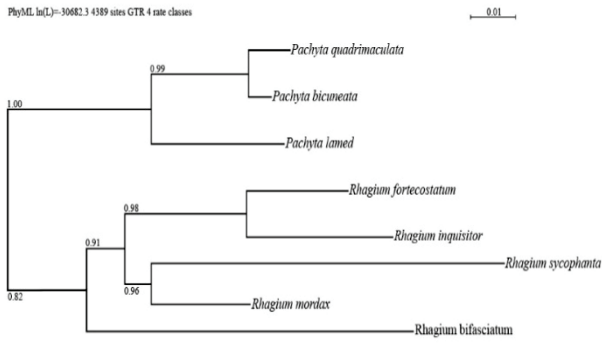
PhyML ln(L)=-30682.3 4389 sites GTR 4 rate classes

0.01

0.99

Pachyta quadrimaculata

Pachyta bicuneata

1.00

Pachyta lamed

0.98

Rhagium fortecostatum

Rhagium inquisitor

0.91

Rhagium sycophanta

0.96

Rhagium mordax

0.82

Rhagium bifasciatum